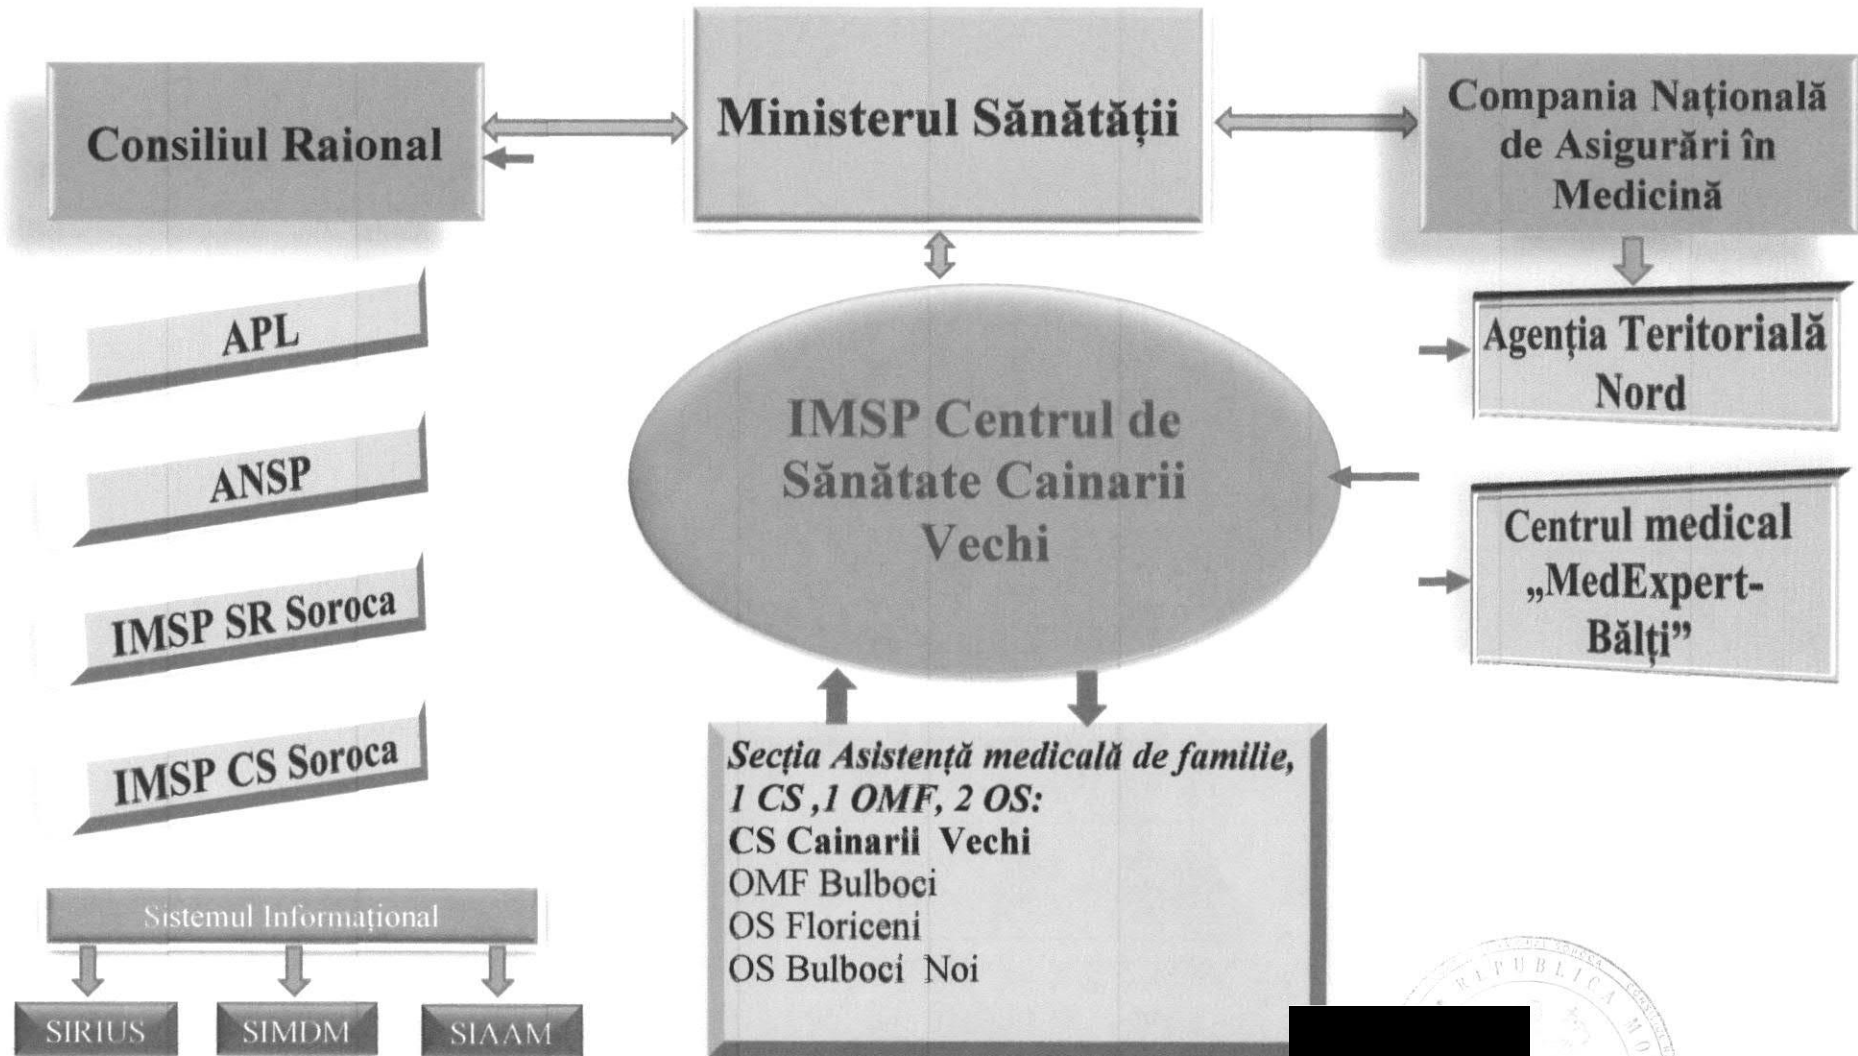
Consiliul Raional

Ministerul Sănătății

Compania Națională de Asigurări în Medicină

APL

ANSP

IMSP SR Soroca

IMSP CS Soroca

IMSP Centrul de Sănătate Cainarii Vechi

Agenția Teritorială Nord

Centrul medical „MedExpert-Bălți”

Sistemul Informațional

SIRIUS

SIMDM

SIAAM

*Secția Asistență medicală de familie, 1 CS ,1 OMF, 2 OS:*
**CS Cainarii Vechi**
OMF Bulboci
OS Floriceni
OS Bulboci Noi

REPUBLICA MO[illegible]